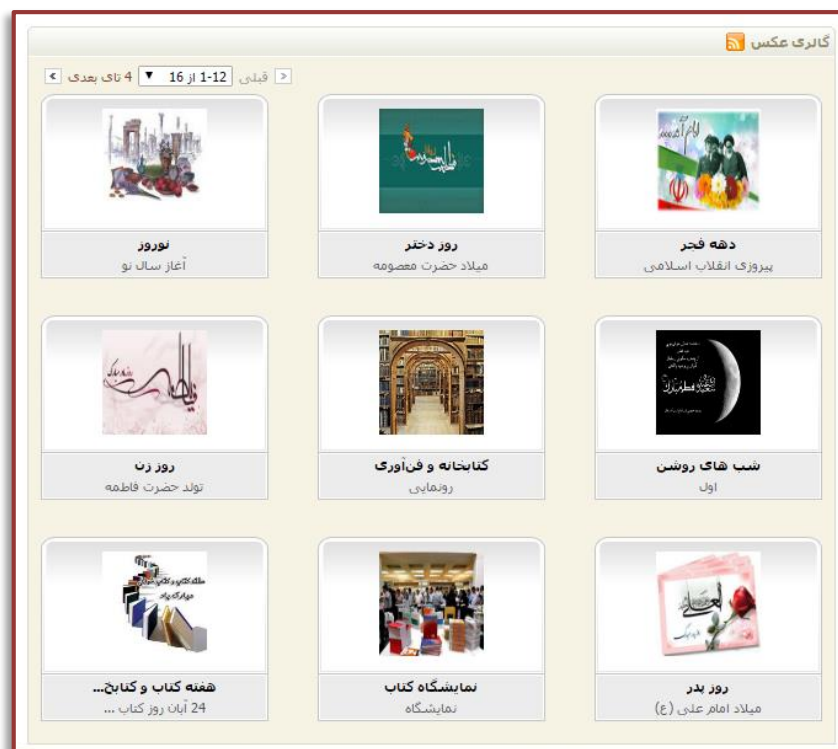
گالری عکس

قبلی 1-12 از 16 4 تای بعدی

دهه فجر
پیروزی انقلاب اسلامی

روز دختر
میلاد حضرت معصومه

نوروز
آغاز سال نو

شب های روشن
اول

کتابخانه و فن‌آوری
رونمایی

روز زن
تولد حضرت فاطمه

روز پدر
میلاد امام علی (ع)

نمایشگاه کتاب
نمایشگاه

هفته کتاب و کتابخ...
24 آبان روز کتاب ...